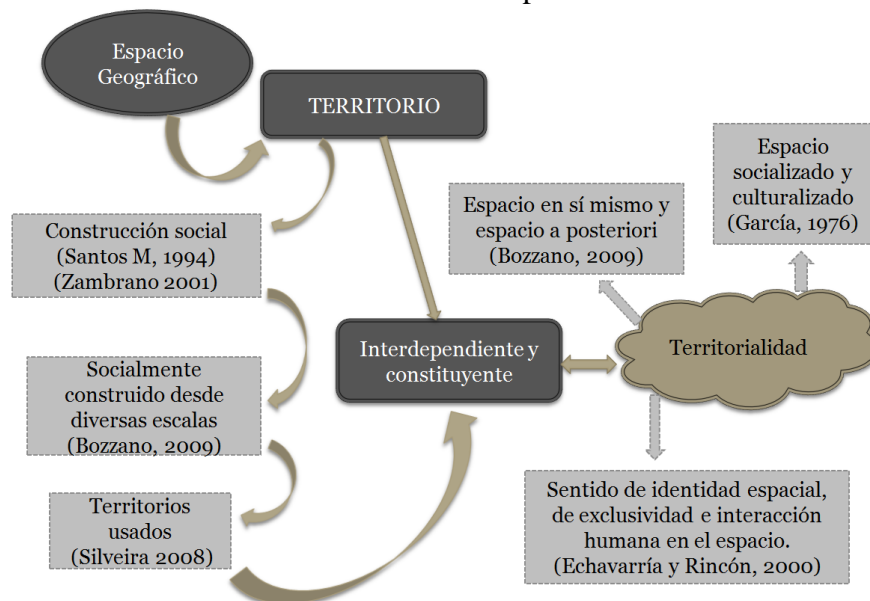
Espacio Geográfico

TERRITORIO

Construcción social (Santos M, 1994) (Zambrano 2001)

Socialmente construido desde diversas escalas (Bozzano, 2009)

Territorios usados (Silveira 2008)

Interdependiente y constituyente

Espacio en sí mismo y espacio a posteriori (Bozzano, 2009)

Espacio socializado y culturalizado (García, 1976)

Territorialidad

Sentido de identidad espacial, de exclusividad e interacción humana en el espacio. (Echavarría y Rincón, 2000)